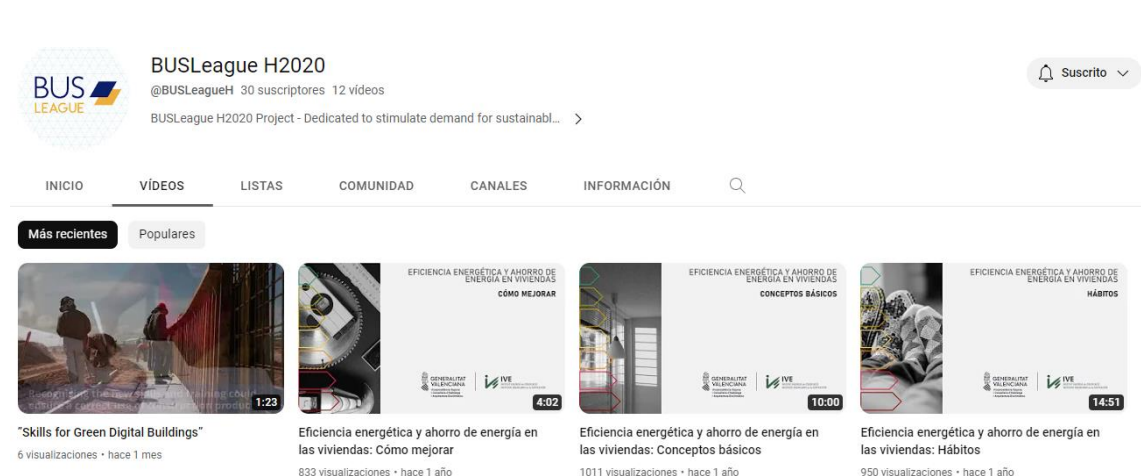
BUS LEAGUE

BUSLeague H2020
@BUSLeagueH 30 suscriptores 12 vídeos
BUSLeague H2020 Project - Dedicated to stimulate demand for sustainabl... >

Suscrito

INICIO VÍDEOS LISTAS COMUNIDAD CANALES INFORMACIÓN

Más recientes Populares

Recognizing the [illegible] could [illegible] correct use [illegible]

1:23
"Skills for Green Digital Buildings"
6 visualizaciones • hace 1 mes

EFICIENCIA ENERGÉTICA Y AHORRO DE ENERGÍA EN VIVIENDAS
CÓMO MEJORAR
GENERALITAT VALENCIANA IVE
4:02
Eficiencia energética y ahorro de energía en las viviendas: Cómo mejorar
833 visualizaciones • hace 1 año

EFICIENCIA ENERGÉTICA Y AHORRO DE ENERGÍA EN VIVIENDAS
CONCEPTOS BÁSICOS
GENERALITAT VALENCIANA IVE
10:00
Eficiencia energética y ahorro de energía en las viviendas: Conceptos básicos
1011 visualizaciones • hace 1 año

EFICIENCIA ENERGÉTICA Y AHORRO DE ENERGÍA EN VIVIENDAS
HÁBITOS
GENERALITAT VALENCIANA IVE
14:51
Eficiencia energética y ahorro de energía en las viviendas: Hábitos
950 visualizaciones • hace 1 año